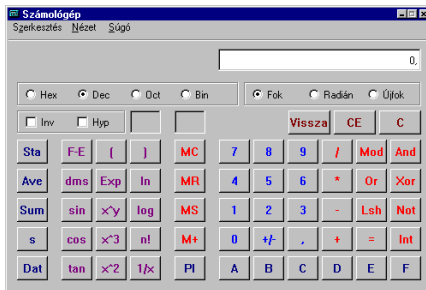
Számológép

Szerkesztés Nézet Súgó

0,

Hex Dec Oct Bin

Fok Radián Újfok

Inv Hyp

Vissza CE C

Sta F-E ( ) MC 7 8 9 / Mod And

Ave dms Exp ln MR 4 5 6 * Or Xor

Sum sin x^y log MS 1 2 3 - Lsh Not

s cos x^3 n! M+ 0 +/- , + = Int

Dat tan x^2 1/x PI A B C D E F